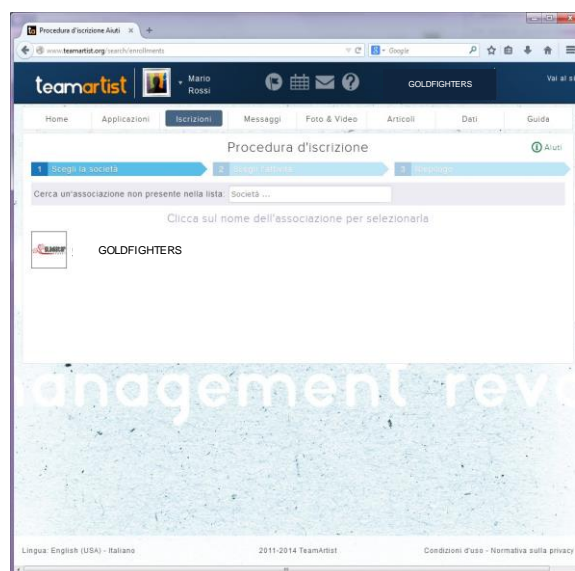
Procedura d'iscrizione Aiuti ×
www.teamartist.org/search/enrollments
Google

teamartist Mario Rossi GOLDFIGHTERS Vai al si

Home Applicazioni Iscrizioni Messaggi Foto & Video Articoli Dati Guida

Procedura d'iscrizione Aiuti

1 Scegli la società 2 Scegli l'atleta 3 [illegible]

Cerca un'associazione non presente nella lista: Società ...

Clicca sul nome dell'associazione per selezionarla

GOLDFIGHTERS

management reve

Lingua: English (USA) - Italiano 2011-2014 TeamArtist Condizioni d'uso - Normativa sulla privacy